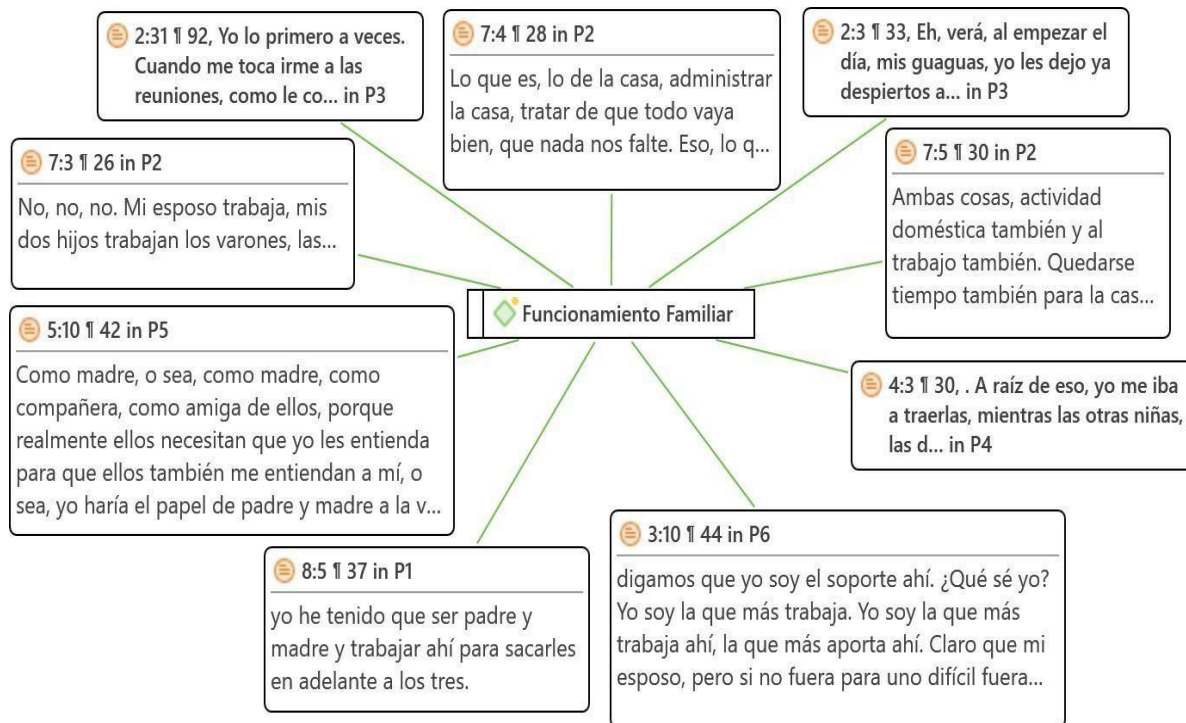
2:31 ¶ 92, Yo lo primero a veces. Cuando me toca irme a las reuniones, como le co... in P3

7:4 ¶ 28 in P2

Lo que es, lo de la casa, administrar la casa, tratar de que todo vaya bien, que nada nos falte. Eso, lo q...

2:3 ¶ 33, Eh, verá, al empezar el día, mis guaguas, yo les dejo ya despiertos a... in P3

7:3 ¶ 26 in P2

No, no, no. Mi esposo trabaja, mis dos hijos trabajan los varones, las...

7:5 ¶ 30 in P2

Ambas cosas, actividad doméstica también y al trabajo también. Quedarse tiempo también para la cas...

Funcionamiento Familiar

5:10 ¶ 42 in P5

Como madre, o sea, como madre, como compañera, como amiga de ellos, porque realmente ellos necesitan que yo les entienda para que ellos también me entiendan a mí, o sea, yo haría el papel de padre y madre a la v...

4:3 ¶ 30, . A raíz de eso, yo me iba a traerlas, mientras las otras niñas, las d... in P4

3:10 ¶ 44 in P6

digamos que yo soy el soporte ahí. ¿Qué sé yo? Yo soy la que más trabaja. Yo soy la que más trabaja ahí, la que más aporta ahí. Claro que mi esposo, pero si no fuera para uno difícil fuera...

8:5 ¶ 37 in P1

yo he tenido que ser padre y madre y trabajar ahí para sacarles en adelante a los tres.